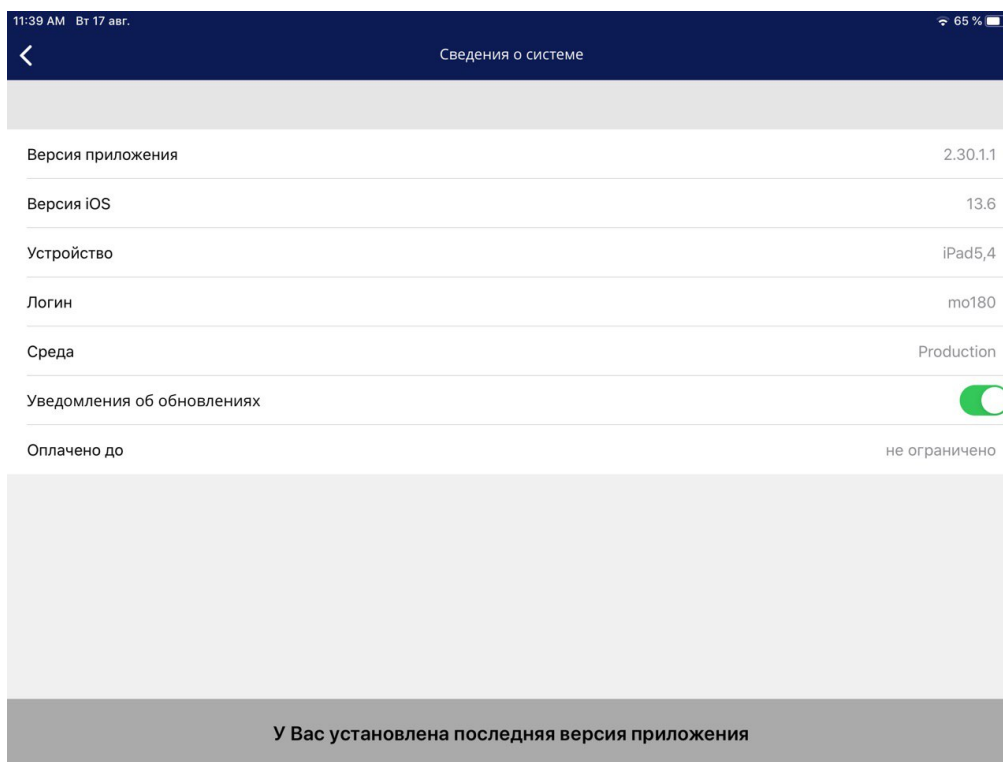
11:39 AM Вт 17 авг.

65 %

Сведения о системе

Версия приложения 2.30.1.1

Версия iOS 13.6

Устройство iPad5,4

Логин mo180

Среда Production

Уведомления об обновлениях

Оплачено до не ограничено

У Вас установлена последняя версия приложения